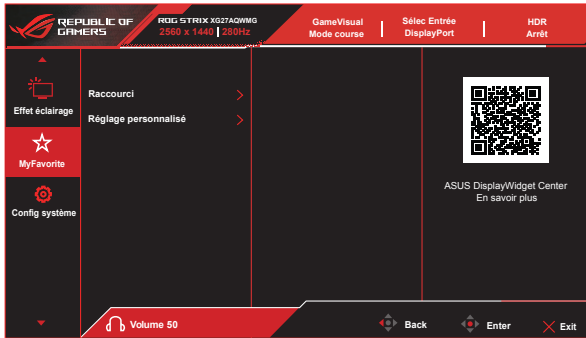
REPUBLIC OF GAMERS

ROG STRIX XG27AQWMG
2560 x 1440 | 280Hz

GameVisual
Mode course

Sélec Entrée
DisplayPort

HDR
Arrêt

Effet éclairage

MyFavorite

Config système

Raccourci

Réglage personnalisé

ASUS DisplayWidget Center
En savoir plus

Volume 50

Back

Enter

Exit